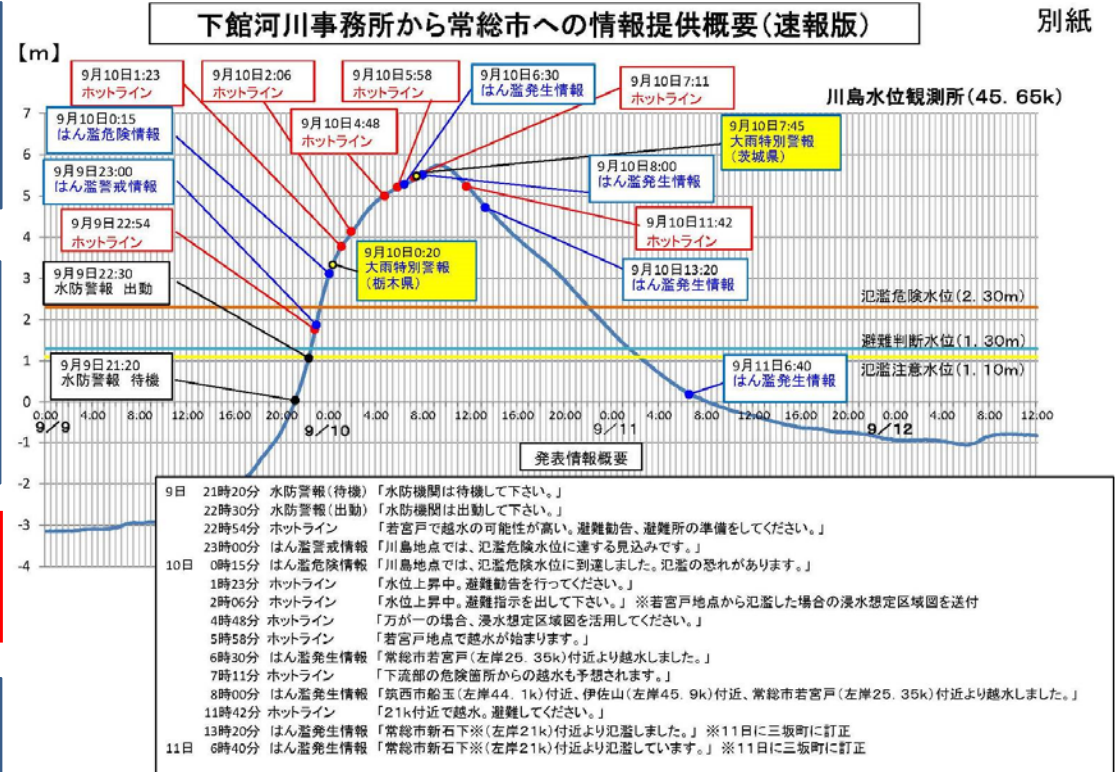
下館河川事務所から常総市への情報提供概要(速報版)

別紙

【m】

川島水位観測所(45.65k)

9月10日1:23 ホットライン
9月10日2:06 ホットライン
9月10日5:58 ホットライン
9月10日6:30 はん濫発生情報
9月10日7:11 ホットライン
9月10日0:15 はん濫危険情報
9月10日4:48 ホットライン
9月10日7:45 大雨特別警報 (茨城県)
9月9日23:00 はん濫警戒情報
9月10日8:00 はん濫発生情報
9月9日22:54 ホットライン
9月10日11:42 ホットライン
9月10日0:20 大雨特別警報 (栃木県)
9月10日13:20 はん濫発生情報
9月9日22:30 水防警報 出動
9月9日21:20 水防警報 待機
9月11日6:40 はん濫発生情報

氾濫危険水位(2.30m)
避難判断水位(1.30m)
氾濫注意水位(1.10m)

7
6
5
4
3
2
1
0
-1
-2
-3
-4

0.00 4.00 8.00 12.00 16.00 20.00 0.00 4.00 8.00 12.00 16.00 20.00 0.00 4.00 8.00 12.00 16.00 20.00 0.00 4.00 8.00 12.00

9/9 9/10 9/11 9/12

発表情報概要

| | | | |
|---|---|---|---|
| 9日 | 21時20分 | 水防警報(待機) | 「水防機関は待機して下さい。」 |
| | 22時30分 | 水防警報(出動) | 「水防機関は出動して下さい。」 |
| | 22時54分 | ホットライン | 「若宮戸で越水の可能性が高い。避難勧告、避難所の準備をしてください。」 |
| | 23時00分 | はん濫警戒情報 | 「川島地点では、氾濫危険水位に達する見込みです。」 |
| 10日 | 0時15分 | はん濫危険情報 | 「川島地点では、氾濫危険水位に到達しました。氾濫の恐れがあります。」 |
| | 1時23分 | ホットライン | 「水位上昇中。避難勧告を行ってください。」 |
| | 2時06分 | ホットライン | 「水位上昇中。避難指示を出して下さい。」※若宮戸地点から氾濫した場合の浸水想定区域図を送付 |
| | 4時48分 | ホットライン | 「万が一の場合、浸水想定区域図を活用してください。」 |
| | 5時58分 | ホットライン | 「若宮戸地点で越水が始まります。」 |
| | 6時30分 | はん濫発生情報 | 「常総市若宮戸(左岸25.35k)付近より越水しました。」 |
| | 7時11分 | ホットライン | 「下流部の危険箇所からの越水も予想されます。」 |
| | 8時00分 | はん濫発生情報 | 「筑西市船玉(左岸44.1k)付近、伊佐山(左岸45.9k)付近、常総市若宮戸(左岸25.35k)付近より越水しました。」 |
| | 11時42分 | ホットライン | 「21k付近で越水。避難してください。」 |
| | 13時20分 | はん濫発生情報 | 「常総市新石下※(左岸21k)付近より氾濫しました。」※11日に三坂町に訂正 |
| 11日 | 6時40分 | はん濫発生情報 | 「常総市新石下※(左岸21k)付近より氾濫しています。」※11日に三坂町に訂正 |